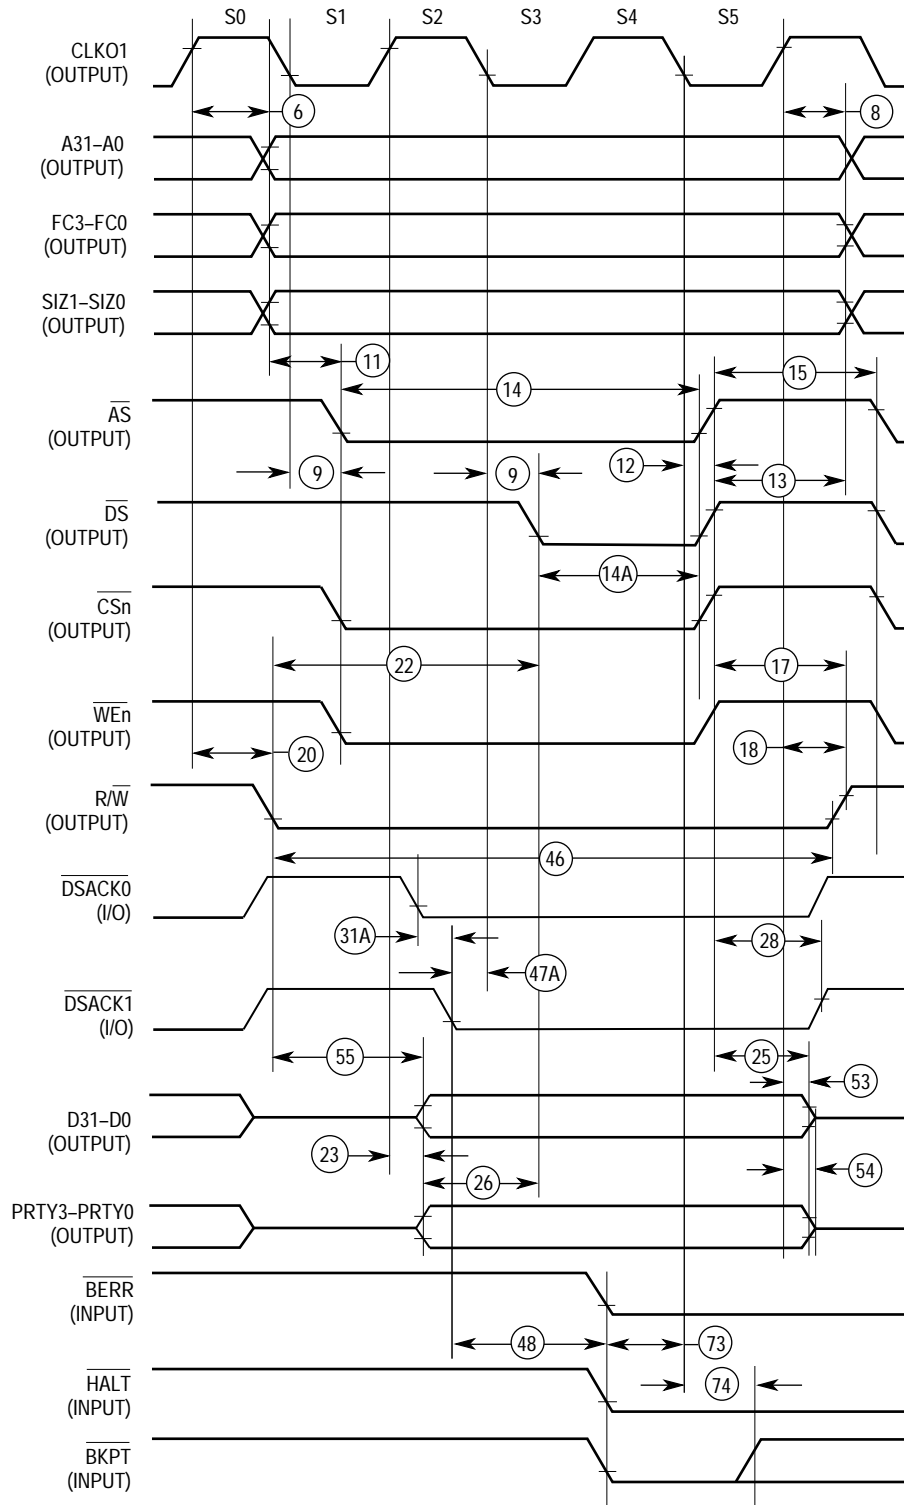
S0 S1 S2 S3 S4 S5

CLKO1 (OUTPUT)

6

8

A31–A0 (OUTPUT)

FC3–FC0 (OUTPUT)

SIZ1–SIZ0 (OUTPUT)

11

14

15

$\overline{AS}$ (OUTPUT)

9

9

12

13

$\overline{DS}$ (OUTPUT)

14A

$\overline{CSn}$ (OUTPUT)

22

17

$\overline{WEn}$ (OUTPUT)

20

18

R/$\overline{W}$ (OUTPUT)

46

$\overline{DSACK0}$ (I/O)

31A

28

47A

$\overline{DSACK1}$ (I/O)

55

25

53

D31–D0 (OUTPUT)

23

26

54

PRTY3–PRTY0 (OUTPUT)

$\overline{BERR}$ (INPUT)

48

73

74

$\overline{HALT}$ (INPUT)

$\overline{BKPT}$ (INPUT)